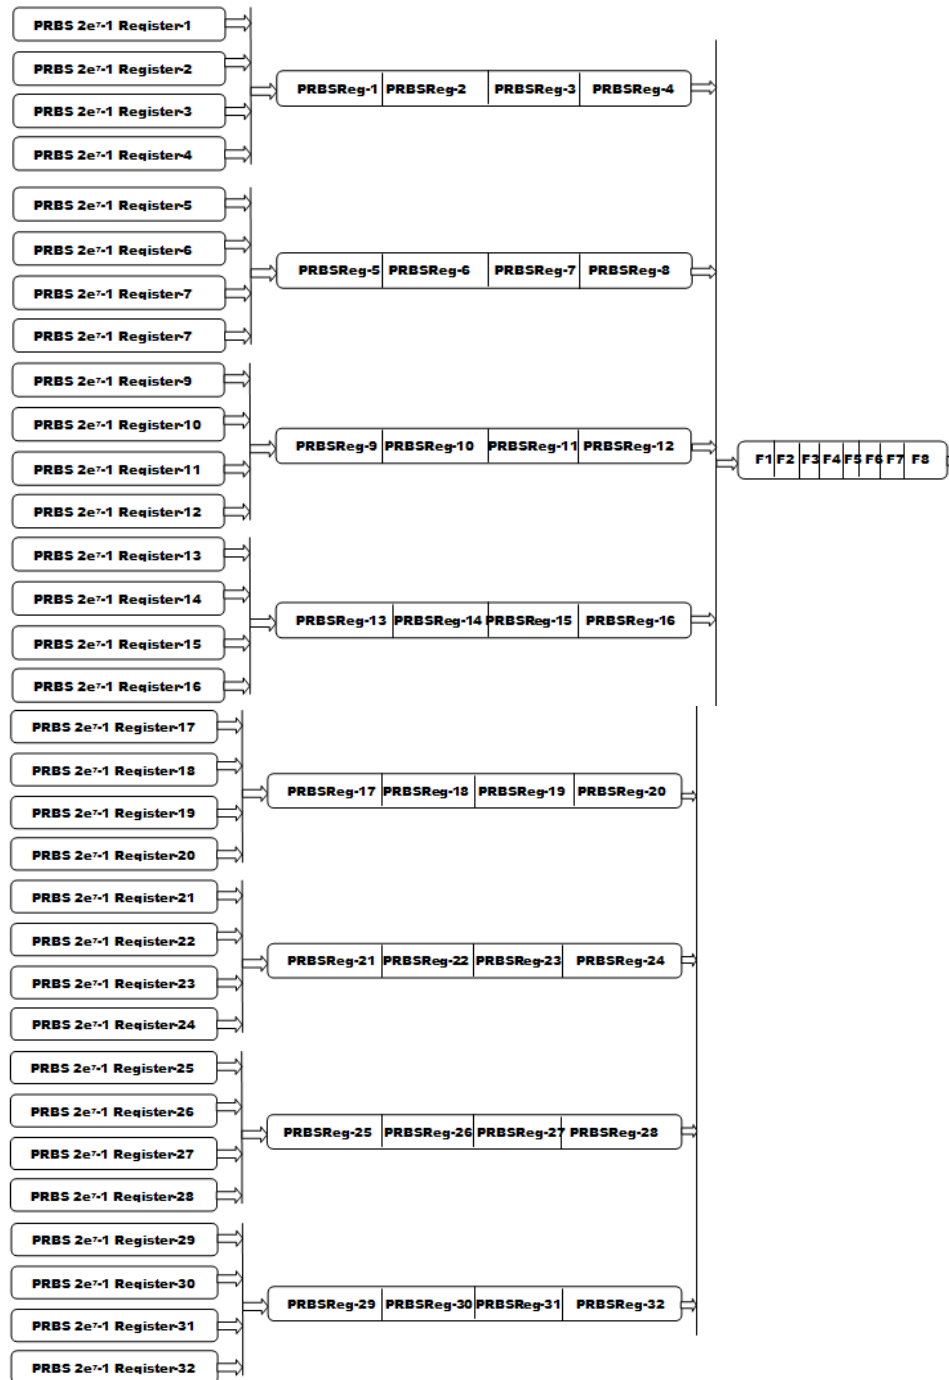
PRBS $2e^7$-1 Register-1
PRBS $2e^7$-1 Register-2
PRBS $2e^7$-1 Register-3
PRBS $2e^7$-1 Register-4

PRBSReg-1 PRBSReg-2 PRBSReg-3 PRBSReg-4

PRBS $2e^7$-1 Register-5
PRBS $2e^7$-1 Register-6
PRBS $2e^7$-1 Register-7
PRBS $2e^7$-1 Register-7

PRBSReg-5 PRBSReg-6 PRBSReg-7 PRBSReg-8

PRBS $2e^7$-1 Register-9
PRBS $2e^7$-1 Register-10
PRBS $2e^7$-1 Register-11
PRBS $2e^7$-1 Register-12

PRBSReg-9 PRBSReg-10 PRBSReg-11 PRBSReg-12

F1 F2 F3 F4 F5 F6 F7 F8

PRBS $2e^7$-1 Register-13
PRBS $2e^7$-1 Register-14
PRBS $2e^7$-1 Register-15
PRBS $2e^7$-1 Register-16

PRBSReg-13 PRBSReg-14 PRBSReg-15 PRBSReg-16

PRBS $2e^7$-1 Register-17
PRBS $2e^7$-1 Register-18
PRBS $2e^7$-1 Register-19
PRBS $2e^7$-1 Register-20

PRBSReg-17 PRBSReg-18 PRBSReg-19 PRBSReg-20

PRBS $2e^7$-1 Register-21
PRBS $2e^7$-1 Register-22
PRBS $2e^7$-1 Register-23
PRBS $2e^7$-1 Register-24

PRBSReg-21 PRBSReg-22 PRBSReg-23 PRBSReg-24

PRBS $2e^7$-1 Register-25
PRBS $2e^7$-1 Register-26
PRBS $2e^7$-1 Register-27
PRBS $2e^7$-1 Register-28

PRBSReg-25 PRBSReg-26 PRBSReg-27 PRBSReg-28

PRBS $2e^7$-1 Register-29
PRBS $2e^7$-1 Register-30
PRBS $2e^7$-1 Register-31
PRBS $2e^7$-1 Register-32

PRBSReg-29 PRBSReg-30 PRBSReg-31 PRBSReg-32